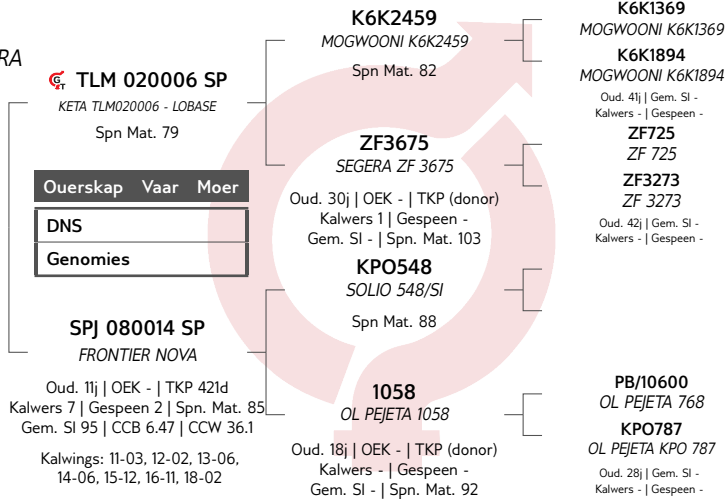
RA

TLM 020006 SP
KETA TLM020006 - LOBASE
Spn Mat. 79

| Ouerskap | Vaar | Moer |
|---|---|---|

DNS
Genomies

SPJ 080014 SP
FRONTIER NOVA
Oud. 11j | OEK - | TKP 421d
Kalwers 7 | Gespeen 2 | Spn. Mat. 85
Gem. SI 95 | CCB 6.47 | CCW 36.1
Kalwings: 11-03, 12-02, 13-06, 14-06, 15-12, 16-11, 18-02

K6K2459
MOGWOONI K6K2459
Spn Mat. 82

ZF3675
SEGERA ZF 3675
Oud. 30j | OEK - | TKP (donor)
Kalwers 1 | Gespeen -
Gem. SI - | Spn. Mat. 103

KPO548
SOLIO 548/SI
Spn Mat. 88

1058
OL PEJETA 1058
Oud. 18j | OEK - | TKP (donor)
Kalwers - | Gespeen -
Gem. SI - | Spn. Mat. 92

K6K1369
MOGWOONI K6K1369
K6K1894
MOGWOONI K6K1894
Oud. 41j | Gem. SI -
Kalwers - | Gespeen -
ZF725
ZF 725
ZF3273
ZF 3273
Oud. 42j | Gem. SI -
Kalwers - | Gespeen -

PB/10600
OL PEJETA 768
KPO787
OL PEJETA KPO 787
Oud. 28j | Gem. SI -
Kalwers - | Gespeen -